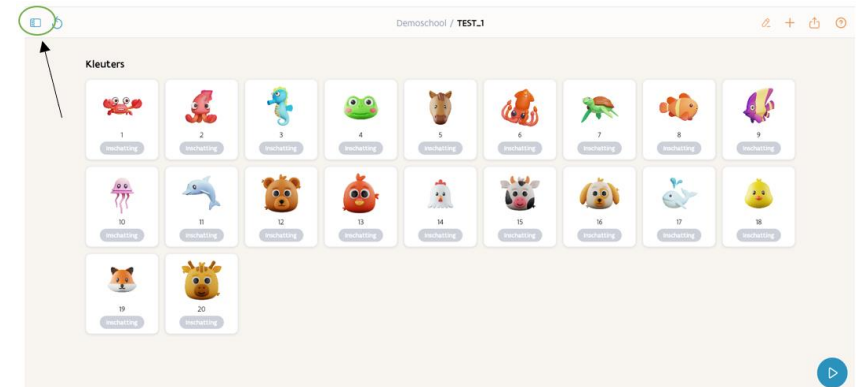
Demoschool / TEST_1

Kleuters

1
Inschatting
2
Inschatting
3
Inschatting
4
Inschatting
5
Inschatting
6
Inschatting
7
Inschatting
8
Inschatting
9
Inschatting
10
Inschatting
11
Inschatting
12
Inschatting
13
Inschatting
14
Inschatting
15
Inschatting
16
Inschatting
17
Inschatting
18
Inschatting
19
Inschatting
20
Inschatting